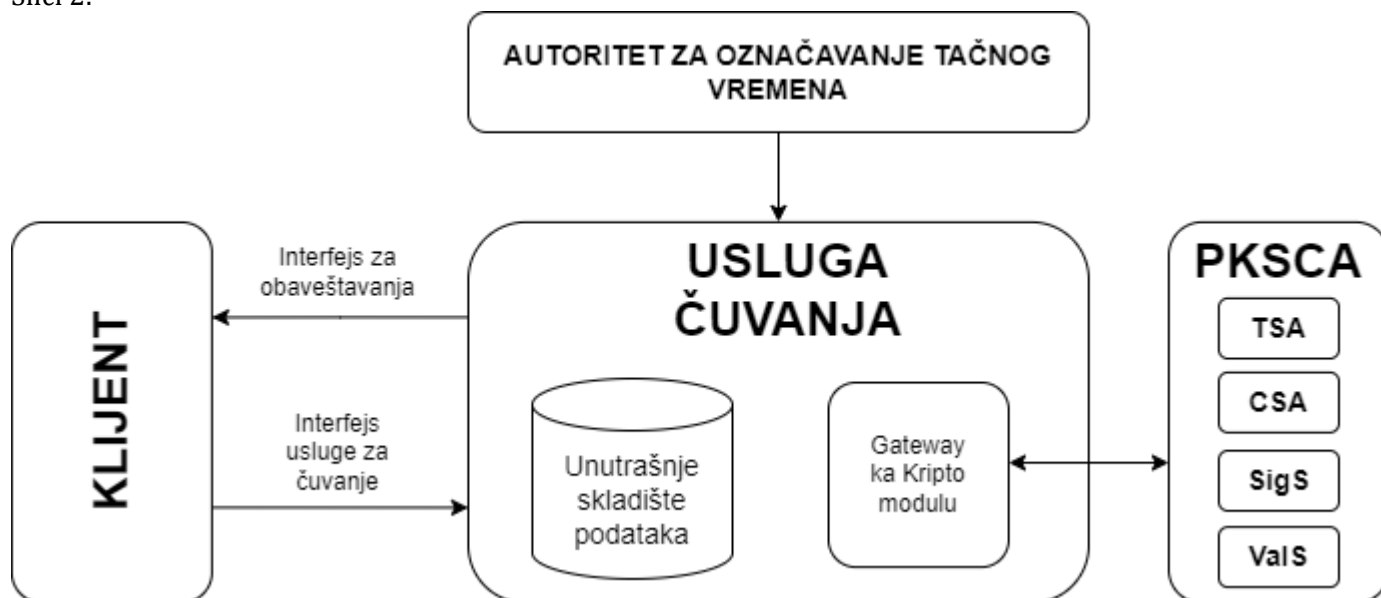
Slika 2.

AUTORITET ZA OZNAČAVANJE TAČNOG VREMENA

KLIJENT

Interfejs za obaveštavanja

Interfejs usluge za čuvanje

USLUGA ČUVANJA

Unutrašnje skladište podataka

Gateway ka Kripto modulu

PKSCA

TSA

CSA

SigS

ValS